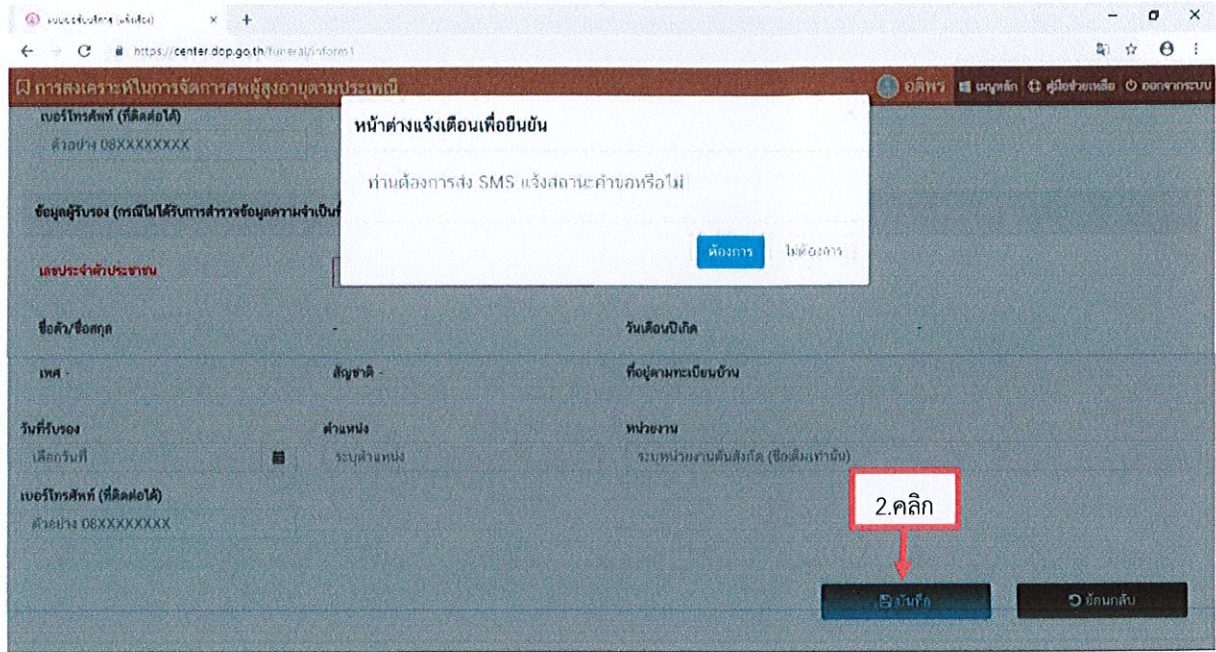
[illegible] ×  +

https://center.dop.go.th/funeral/inform1

การสงเคราะห์ในการจัดการศพผู้สูงอายุตามประเพณี

อดิศร  เมนูหลัก  คู่มือช่วยเหลือ  ออกจากระบบ

เบอร์โทรศัพท์ (ที่ติดต่อได้)

ตัวอย่าง 08XXXXXXXX

ข้อมูลผู้รับรอง (กรณีไม่ได้รับการสำรวจข้อมูลความจำเป็นพื้

หน้าต่างแจ้งเตือนเพื่อยืนยัน

ท่านต้องการส่ง SMS แจ้งสถานะคำขอหรือไม่

ต้องการ  ไม่ต้องการ

เลขประจำตัวประชาชน

ชื่อตัว/ชื่อสกุล  -

วันเดือนปีเกิด  -

เพศ -

สัญชาติ -

ที่อยู่ตามทะเบียนบ้าน

วันที่รับรอง

เลือกวันที่

ตำแหน่ง

ระบุตำแหน่ง

หน่วยงาน

ระบุหน่วยงานต้นสังกัด (ชื่อเต็มเท่านั้น)

เบอร์โทรศัพท์ (ที่ติดต่อได้)

ตัวอย่าง 08XXXXXXXX

2.คลิก

บันทึก

ย้อนกลับ